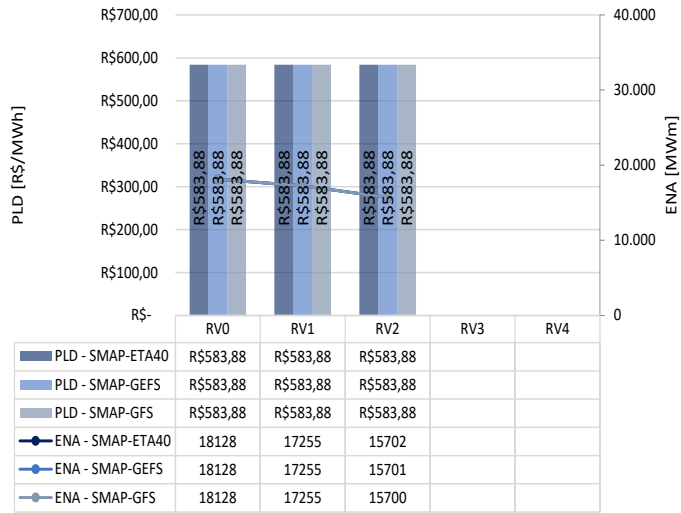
PLD [R$/MWh]

R$700,00
R$600,00
R$500,00
R$400,00
R$300,00
R$200,00
R$100,00
R$-

ENA [MWm]

40.000
30.000
20.000
10.000
0

R$583,88 R$583,88 R$583,88
R$583,88 R$583,88 R$583,88
R$583,88 R$583,88 R$583,88

| | RV0 | RV1 | RV2 | RV3 | RV4 |
|---|---|---|---|---|---|
| PLD - SMAP-ETA40 | R$583,88 | R$583,88 | R$583,88 | | |
| PLD - SMAP-GEFS | R$583,88 | R$583,88 | R$583,88 | | |
| PLD - SMAP-GFS | R$583,88 | R$583,88 | R$583,88 | | |
| ENA - SMAP-ETA40 | 18128 | 17255 | 15702 | | |
| ENA - SMAP-GEFS | 18128 | 17255 | 15701 | | |
| ENA - SMAP-GFS | 18128 | 17255 | 15700 | | |